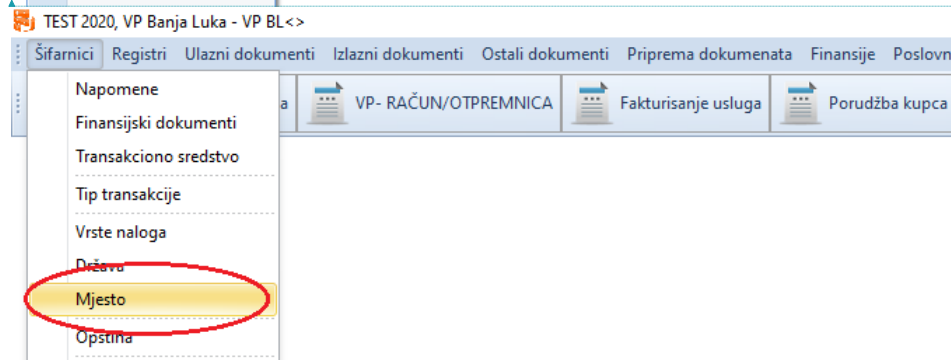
TEST 2020, VP Banja Luka - VP BL<>

Šifarnici Registri Ulazni dokumenti Izlazni dokumenti Ostali dokumenti Priprema dokumenata Finansije Poslovn

a VP- RAČUN/OTPREMNICA Fakturisanje usluga Porudžba kupca

Napomene
Finansijski dokumenti
Transakciono sredstvo
Tip transakcije
Vrste naloga
Država
Mjesto
Opština